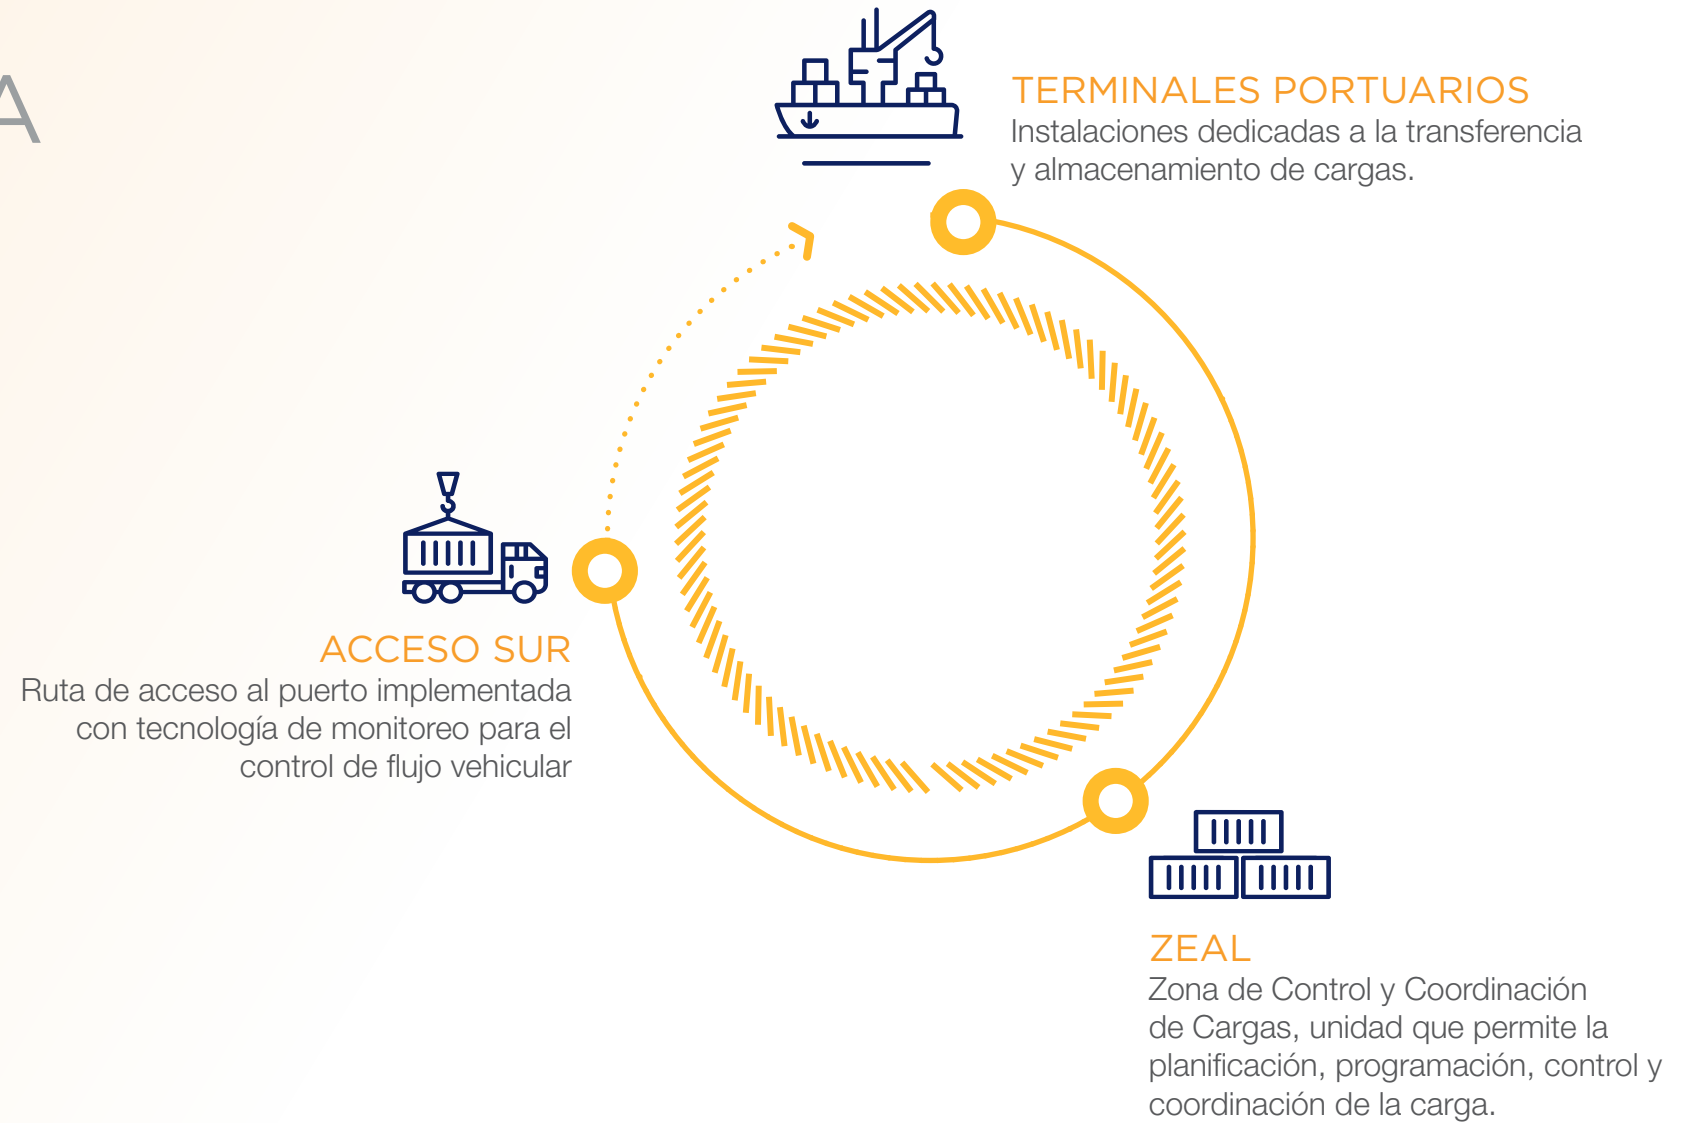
A

TERMINALES PORTUARIOS
Instalaciones dedicadas a la transferencia y almacenamiento de cargas.

ACCESO SUR
Ruta de acceso al puerto implementada con tecnología de monitoreo para el control de flujo vehicular

ZEAL
Zona de Control y Coordinación de Cargas, unidad que permite la planificación, programación, control y coordinación de la carga.